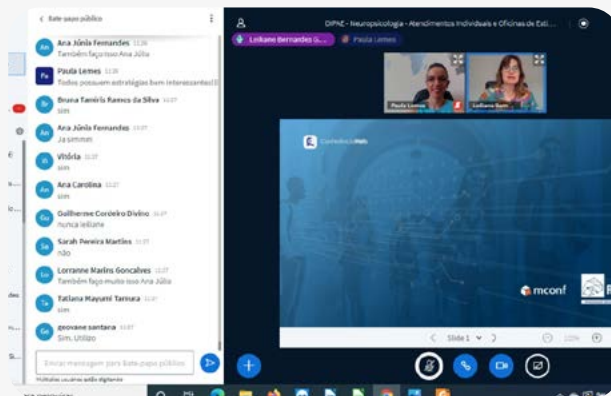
< Bate-papo público

An Ana Júnia Fernandes 11:26
Também faço isso Ana Júlia

Pa Paula Lemes 11:26
Todos possuem estratégias bem interessantes!

Br Bruna Tamiris Ramos da Silva 11:27
sim

An Ana Júnia Fernandes 11:27
Ja simmm

Vi Vitória 11:27
sim

An Ana Carolina 11:27
sim

Gu Guilherme Cordeiro Divino 11:27
nunca leiliane

Sa Sarah Pereira Martins 11:27
não

Lo Lorranne Marins Gonçalves 11:27
Também faço muito isso Ana Júlia

Ta Tatiana Mayumi Tamura 11:27
sim

Ge geovane santana 11:27
Sim. Utilizo

Enviar mensagem para Bate-papo público

Múltiplos usuários estão digitando

DIPAE - Neuropsicologia - Atendimentos Individuais e Oficinas de Esti...

Leiliane Bernardes G... Paula Lemes

Paula Lemes Leiliane Bern...

ConferênciaWeb

mconf

< Slide 1 >